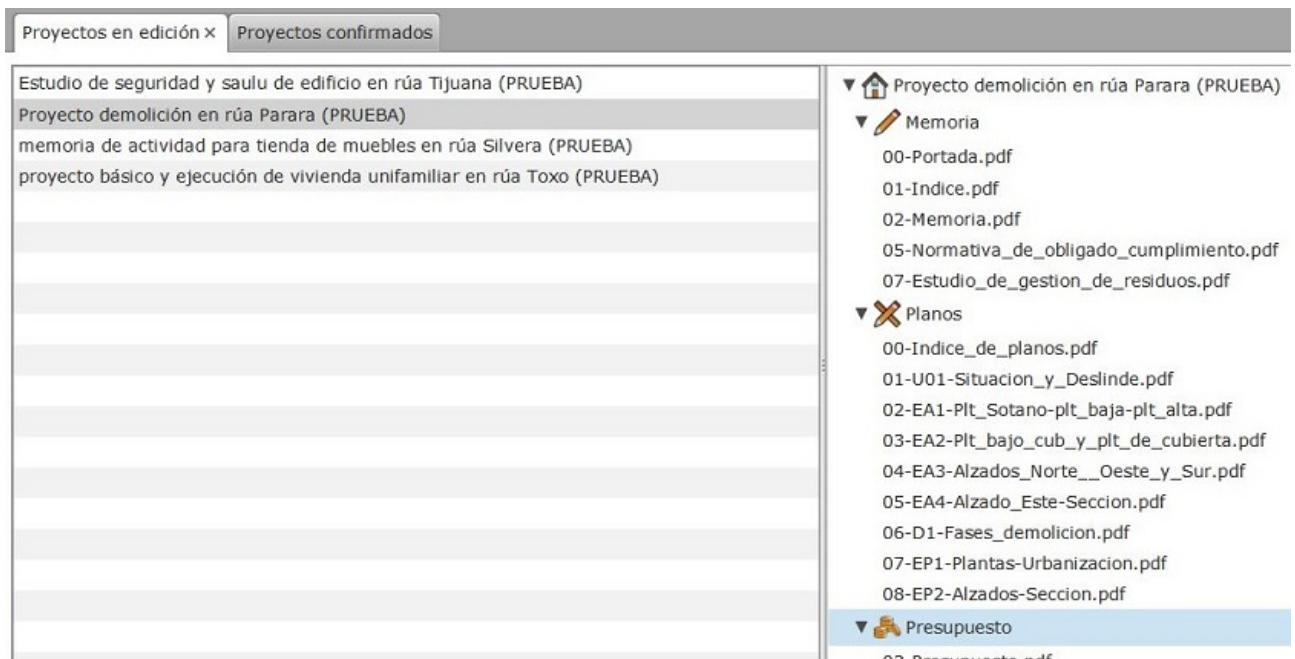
Proyectos en edición × Proyectos confirmados

Estudio de seguridad y saulu de edificio en rúa Tijuana (PRUEBA)
Proyecto demolición en rúa Parara (PRUEBA)
memoria de actividad para tienda de muebles en rúa Silvera (PRUEBA)
proyecto básico y ejecución de vivienda unifamiliar en rúa Toxo (PRUEBA)

Proyecto demolición en rúa Parara (PRUEBA)
Memoria
00-Portada.pdf
01-Indice.pdf
02-Memoria.pdf
05-Normativa_de_obligado_cumplimiento.pdf
07-Estudio_de_gestion_de_residuos.pdf
Planos
00-Indice_de_planos.pdf
01-U01-Situacion_y_Deslinde.pdf
02-EA1-Plt_Sotano-plt_baja-plt_alta.pdf
03-EA2-Plt_bajo_cub_y_plt_de_cubierta.pdf
04-EA3-Alzados_Norte__Oeste_y_Sur.pdf
05-EA4-Alzado_Este-Seccion.pdf
06-D1-Fases_demolicion.pdf
07-EP1-Plantas-Urbanizacion.pdf
08-EP2-Alzados-Seccion.pdf
Presupuesto
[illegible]